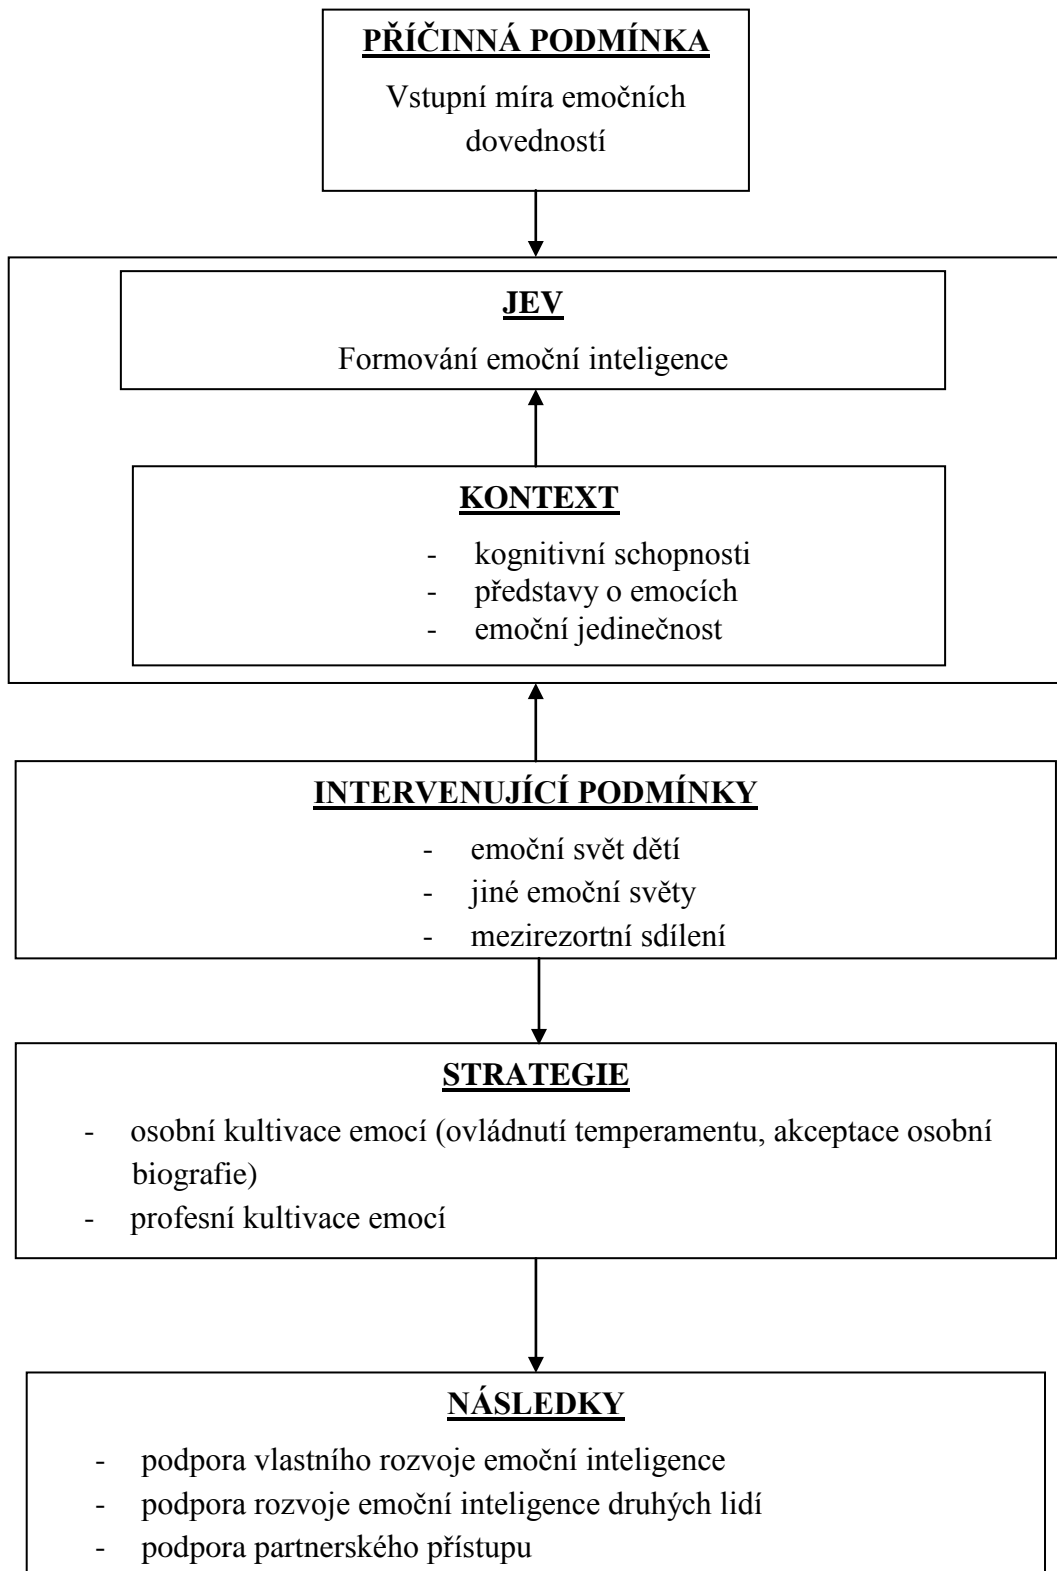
PŘÍČINNÁ PODMÍNKA

Vstupní míra emočních dovedností

JEV

Formování emoční inteligence

KONTEXT

- kognitivní schopnosti
- představy o emocích
- emoční jedinečnost

INTERVENUJÍCÍ PODMÍNKY

- emoční svět dětí
- jiné emoční světy
- mezirezortní sdílení

STRATEGIE

- osobní kultivace emocí (ovládnutí temperamentu, akceptace osobní biografie)
- profesní kultivace emocí

NÁSLEDKY

- podpora vlastního rozvoje emoční inteligence
- podpora rozvoje emoční inteligence druhých lidí
- podpora partnerského přístupu